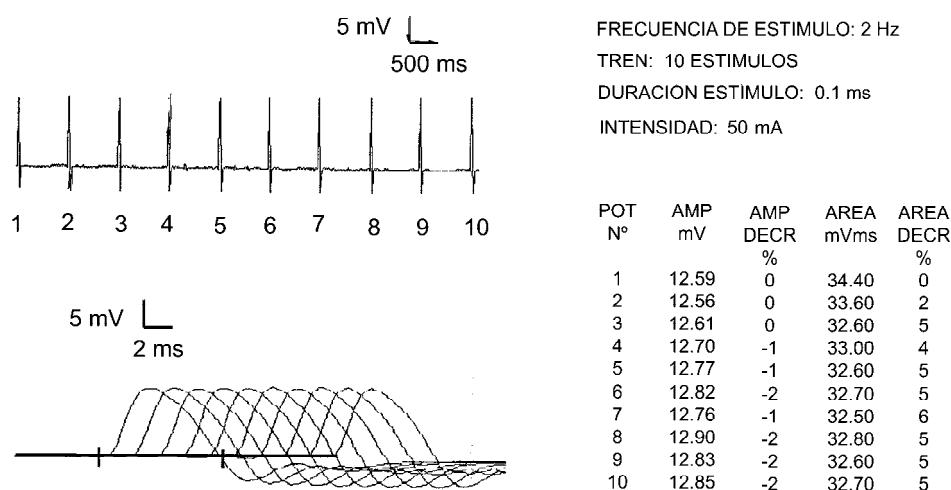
5 mV
500 ms

1 2 3 4 5 6 7 8 9 10

5 mV
2 ms

FRECUENCIA DE ESTIMULO: 2 Hz
TREN: 10 ESTIMULOS
DURACION ESTIMULO: 0.1 ms
INTENSIDAD: 50 mA

| POT Nº | AMP mV | AMP DECR % | AREA mVms | AREA DECR % |
|---|---|---|---|---|
| 1 | 12.59 | 0 | 34.40 | 0 |
| 2 | 12.56 | 0 | 33.60 | 2 |
| 3 | 12.61 | 0 | 32.60 | 5 |
| 4 | 12.70 | -1 | 33.00 | 4 |
| 5 | 12.77 | -1 | 32.60 | 5 |
| 6 | 12.82 | -2 | 32.70 | 5 |
| 7 | 12.76 | -1 | 32.50 | 6 |
| 8 | 12.90 | -2 | 32.80 | 5 |
| 9 | 12.83 | -2 | 32.60 | 5 |
| 10 | 12.85 | -2 | 32.70 | 5 |